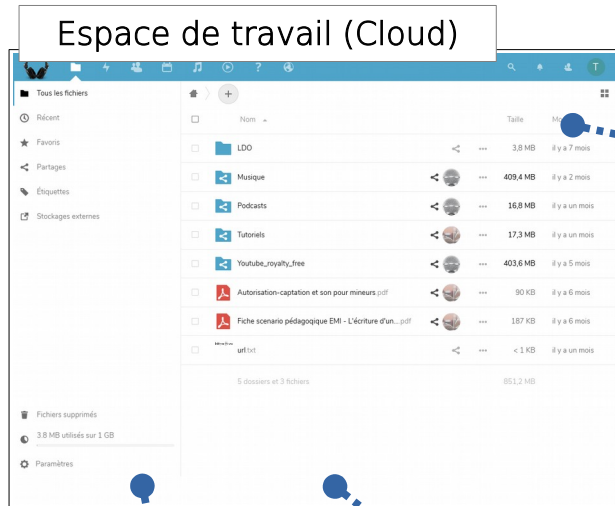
Espace de travail (Cloud)

Tous les fichiers
Récent
Favoris
Partages
Étiquettes
Stockages externes

Nom
Taille
Mo

| Nom | Taille | |
|---|---|---|
| LDO | 3,8 MB | il y a 7 mois |
| Musique | 409,4 MB | il y a 2 mois |
| Podcasts | 16,8 MB | il y a un mois |
| Tutoriels | 17,3 MB | il y a un mois |
| Youtube_royalty_free | 403,6 MB | il y a 5 mois |
| Autorisation-captation et son pour mineurs.pdf | 90 KB | il y a 6 mois |
| Fiche scenario pédagogique EMI - L'écriture d'un....pdf | 187 KB | il y a 6 mois |
| url.txt | < 1 KB | il y a un mois |

5 dossiers et 3 fichiers
851,2 MB

Fichiers supprimés
3.8 MB utilisés sur 1 GB
Paramètres